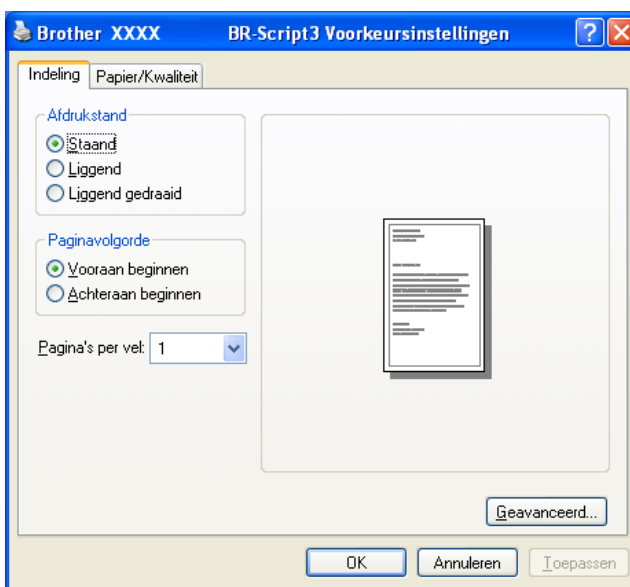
Brother XXXX BR-Script3 Voorkeursinstellingen

?

Indeling

Papier/Kwaliteit

Afdrukstand

Staand

Liggend

Liggend gedraaid

Paginavolgorde

Vooraan beginnen

Achteraan beginnen

Pagina's per vel: 1

Geavanceerd...

OK

Annuleren

Toepassen